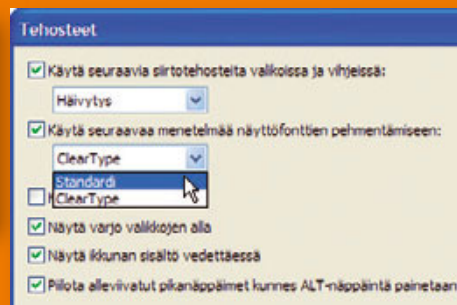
Tehosteet

Käytä seuraavia siirtotehosteita valikoissa ja vihjeissä:

Häivytys

Käytä seuraavaa menetelmää näyttöfonttien pehmentämiseen:

ClearType

Standardi
ClearType

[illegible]

Näytä varjo valikkojen alla

Näytä ikkunan sisältö vedettäessä

Piilota alleviivatut pikanäppäimet kunnes ALT-näppäintä painetaan